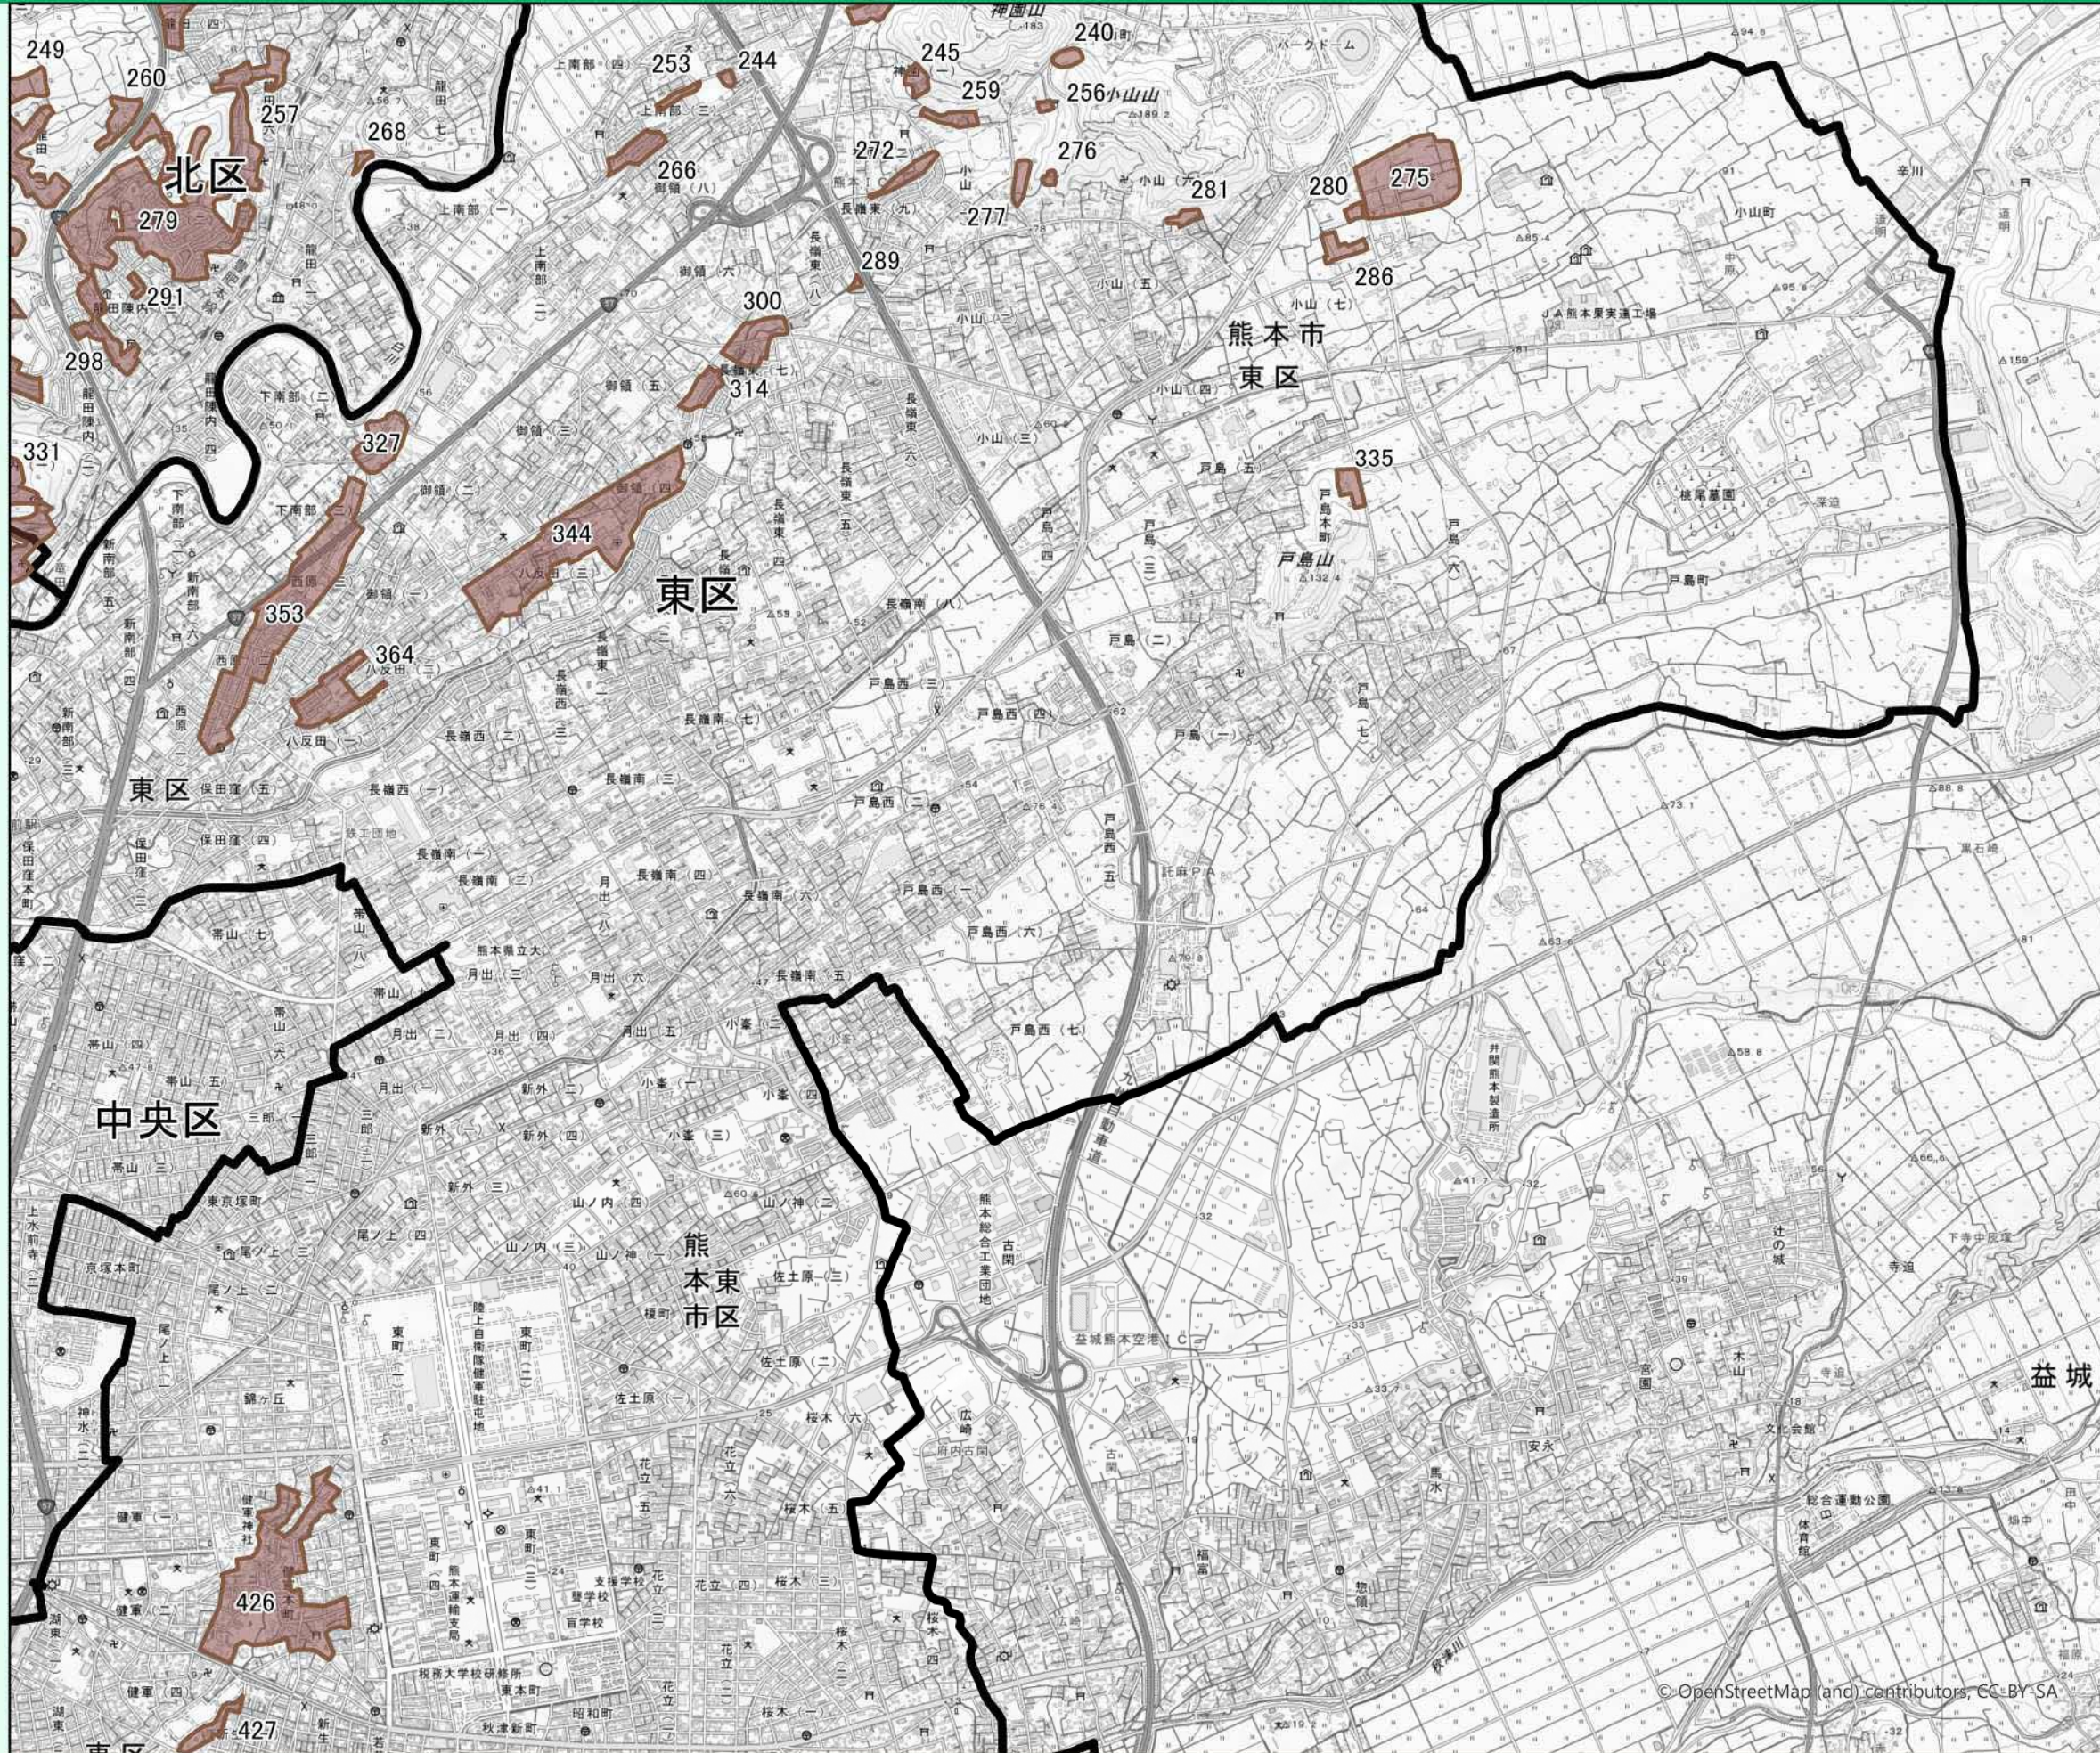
249
260
257
268
北区
279
291
298
331
253
244
245
240
259
256
266
272
276
277
281
280
275
286
289
300
314
327
335
344
353
364
426
427
熊本市
東区
東区
東区
中央区
熊本東市区
益城
神園山
小山山
戸島山
© OpenStreetMap (and) contributors, CC-BY-SA